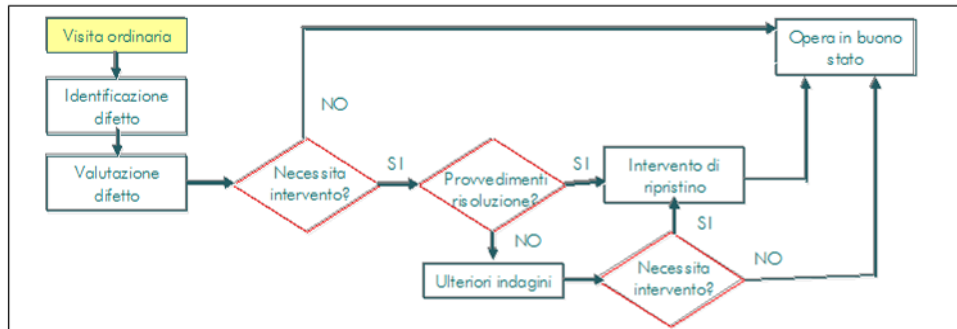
Visita ordinaria

Identificazione difetto

Valutazione difetto

Necessita intervento?

NO

SI

Provvedimenti risoluzione?

SI

NO

Opera in buono stato

Intervento di ripristino

SI

Ulteriori indagini

Necessita intervento?

NO